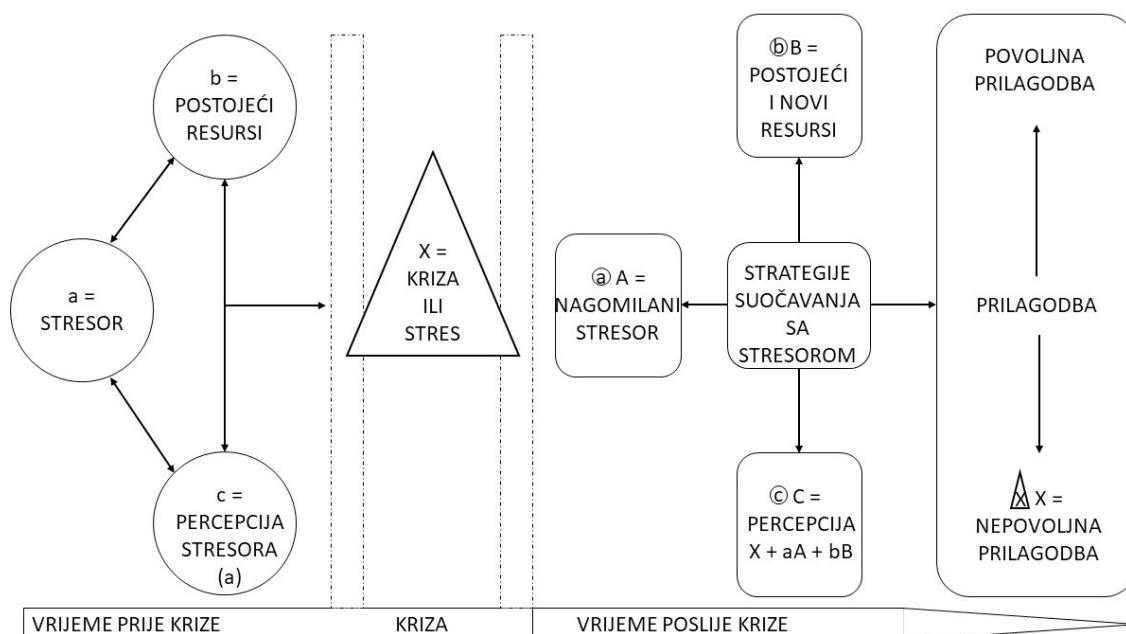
b = POSTOJEĆI RESURSI

a = STRESOR

c = PERCEPCIJA STRESORA (a)

X = KRIZA ILI STRES

ⓑB = POSTOJEĆI I NOVI RESURSI

ⓐ A = NAGOMILANI STRESOR

STRATEGIJE SUOČAVANJA SA STRESOROM

ⓒ C = PERCEPCIJA X + aA + bB

POVOLJNA PRILAGODBA

PRILAGODBA

X = NEPOVOLJNA PRILAGODBA

VRIJEME PRIJE KRIZE

KRIZA

VRIJEME POSLIJE KRIZE